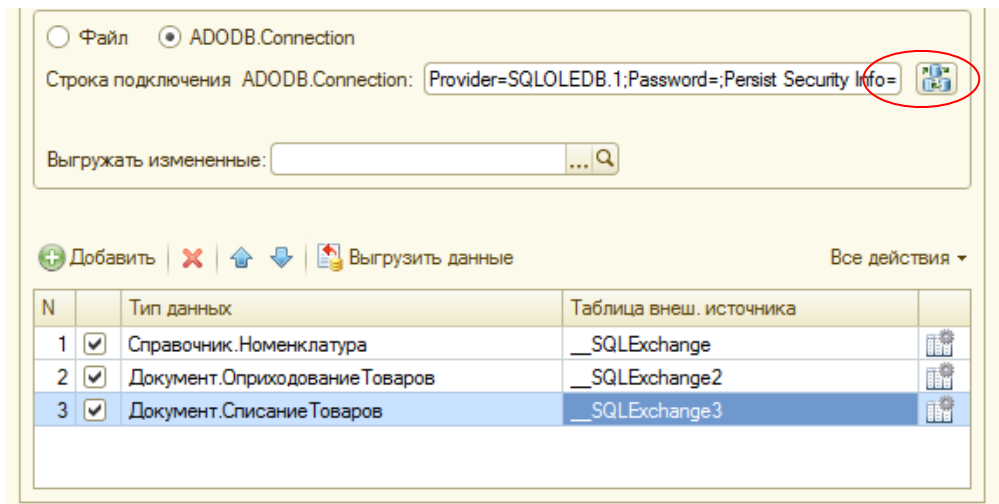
Файл ADODB.Connection

Строка подключения ADODB.Connection: Provider=SQLOLEDB.1;Password=;Persist Security Info=

Выгружать измененные: ...

Добавить Выгрузить данные Все действия

| N | | Тип данных | Таблица внеш. источника | |
|---|---|---|---|---|
| 1 | ✓ | Справочник.Номенклатура | __SQLExchange | |
| 2 | ✓ | Документ.ОприходованиеТоваров | __SQLExchange2 | |
| 3 | ✓ | Документ.СписаниеТоваров | __SQLExchange3 | |